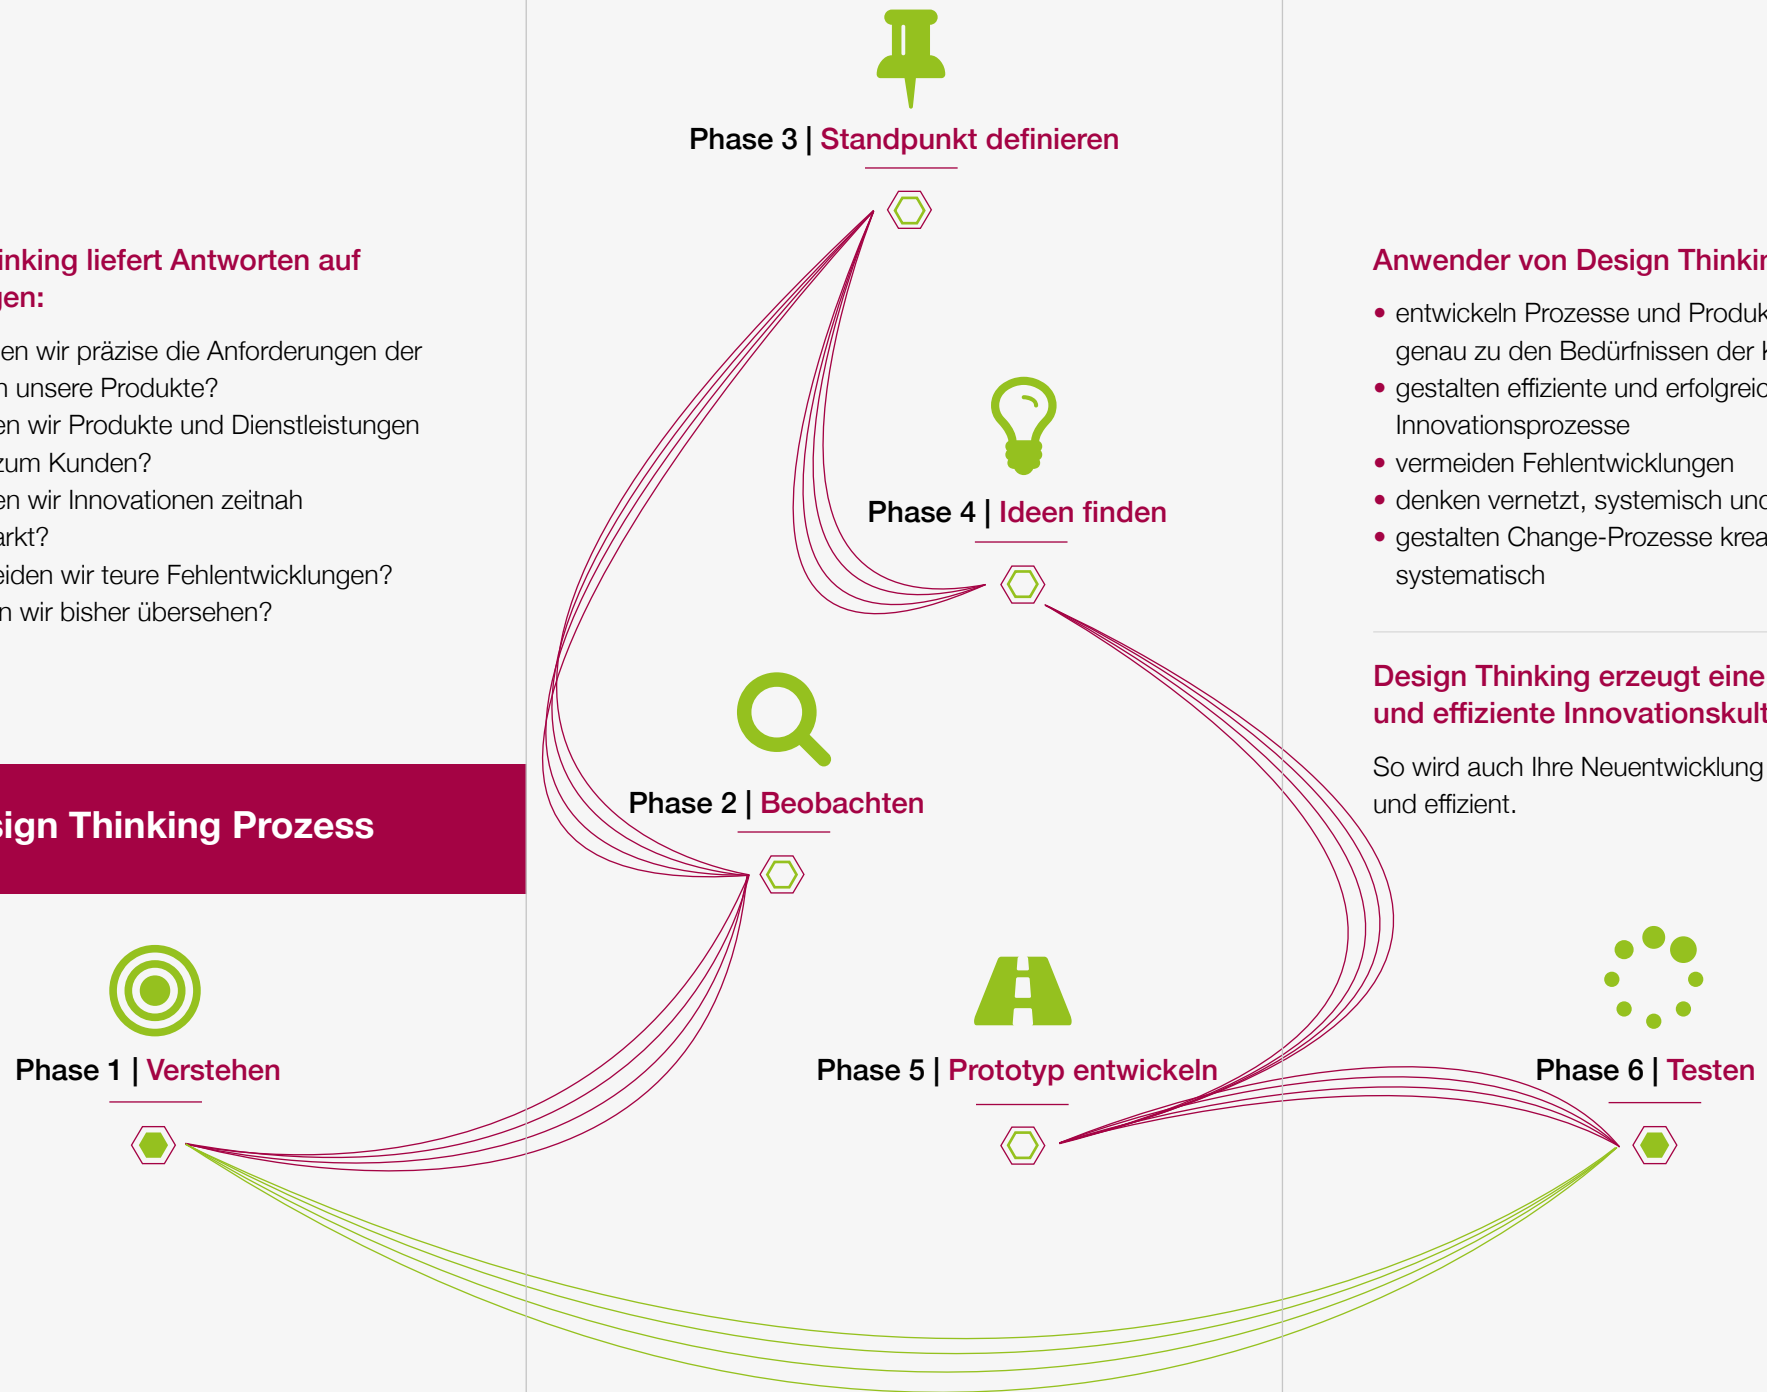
inking liefert Antworten auf
gen:

en wir präzise die Anforderungen der
n unsere Produkte?
en wir Produkte und Dienstleistungen
zum Kunden?
en wir Innovationen zeitnah
arkt?
eiden wir teure Fehlentwicklungen?
n wir bisher übersehen?

sign Thinking Prozess

Phase 3 | Standpunkt definieren

Phase 4 | Ideen finden

Phase 2 | Beobachten

Phase 1 | Verstehen

Phase 5 | Prototyp entwickeln

Phase 6 | Testen

Anwender von Design Thinkin

• entwickeln Prozesse und Produk genau zu den Bedürfnissen der K
• gestalten effiziente und erfolgreic Innovationsprozesse
• vermeiden Fehlentwicklungen
• denken vernetzt, systemisch unc
• gestalten Change-Prozesse krea systematisch

Design Thinking erzeugt eine
und effiziente Innovationskult

So wird auch Ihre Neuentwicklung
und effizient.